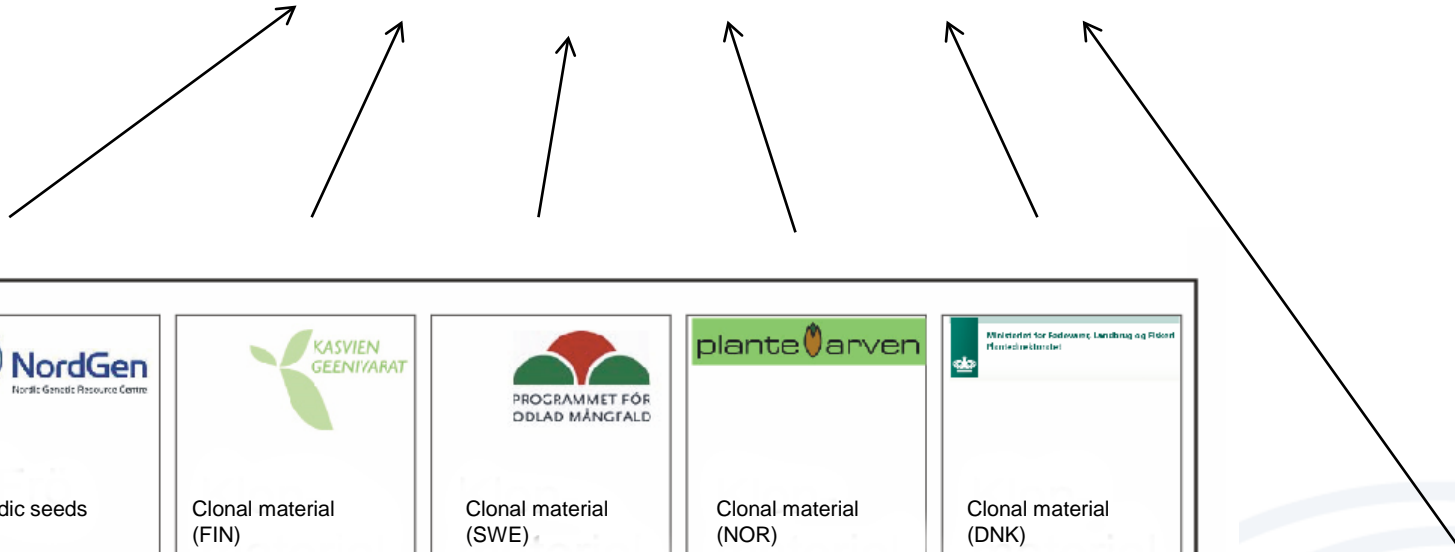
NordGen
Nordic Genetic Resource Centre

dic seeds

KASVIEN GEENIVARAT

Clonal material (FIN)

PROGRAMMET FÖR ODLAD MÅNGFALD

Clonal material (SWE)

plantearven

Clonal material (NOR)

Ministeriet for Fødevarer, Landbrug og Fiskeri
Plantedirektoratet

Clonal material (DNK)